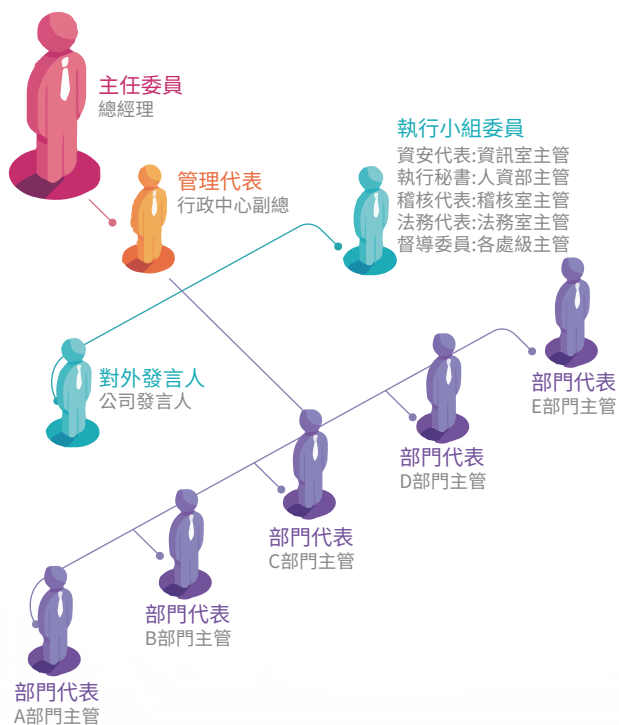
主任委員
總經理

管理代表
行政中心副總

執行小組委員
資安代表:資訊室主管
執行秘書:人資部主管
稽核代表:稽核室主管
法務代表:法務室主管
督導委員:各處級主管

對外發言人
公司發言人

部門代表
E部門主管

部門代表
D部門主管

部門代表
C部門主管

部門代表
B部門主管

部門代表
A部門主管